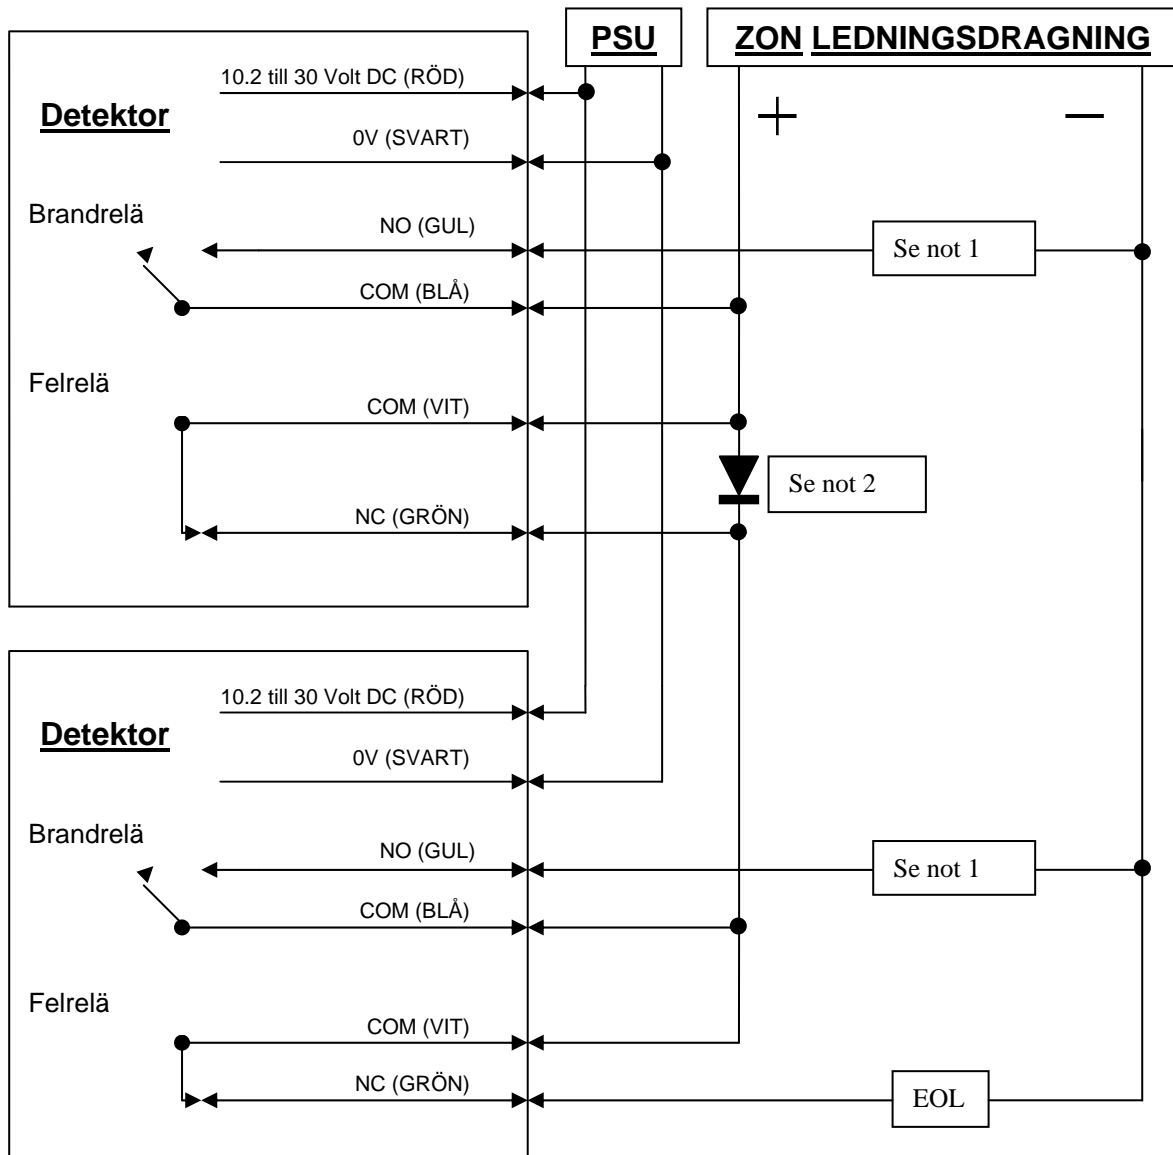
PSU

ZON LEDNINGSDRAGNING

+

—

Detektor

10.2 till 30 Volt DC (RÖD)

0V (SVART)

Brandrelä

NO (GUL)

Se not 1

COM (BLÅ)

Felrelä

COM (VIT)

Se not 2

NC (GRÖN)

Detektor

10.2 till 30 Volt DC (RÖD)

0V (SVART)

Brandrelä

NO (GUL)

Se not 1

COM (BLÅ)

Felrelä

COM (VIT)

NC (GRÖN)

EOL